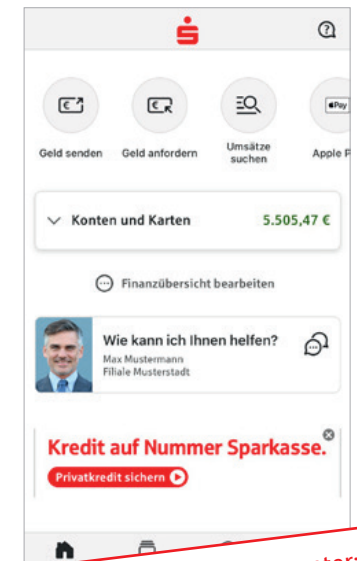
Geld senden
Geld anfordern
Umsätze suchen
Apple P

Konten und Karten 5.505,47 €

Finanzübersicht bearbeiten

Wie kann ich Ihnen helfen?
Max Mustermann
Filiale Musterstadt

Kredit auf Nummer Sparkasse.
Privatkredit sichern

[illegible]